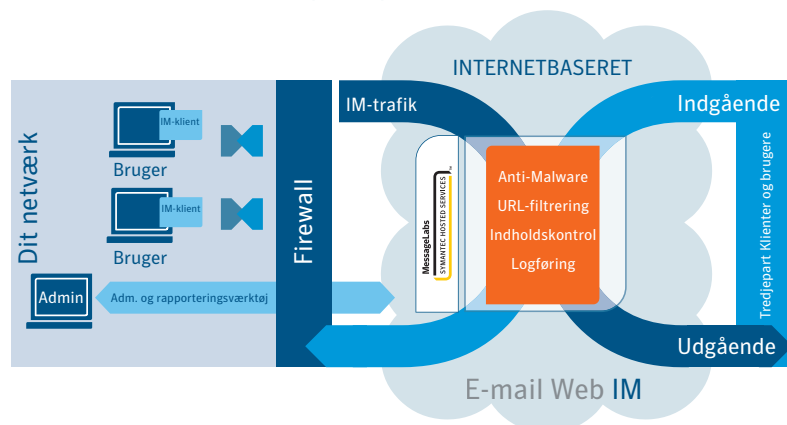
Dit netværk

IM-klient
Bruger

IM-klient
Bruger

Admin

Adm. og rapporteringsværktøj

Firewall

INTERNETBASERET

IM-trafik

Indgående

MessageLabs
SYMANTEC HOSTED SERVICES

Anti-Malware
URL-filtrering
Indholdskontrol
Logføring

Tredjepart Klienter og brugere

Udgående

E-mail Web IM